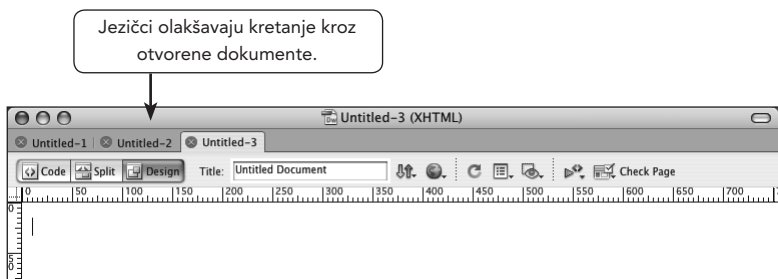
Jezičci olakšavaju kretanje kroz otvorene dokumente.

Untitled-3 (XHTML)

Untitled-1 Untitled-2 Untitled-3

Code Split Design Title: Untitled Document Check Page

0 50 100 150 200 250 300 350 400 450 500 550 600 650 700

0

50